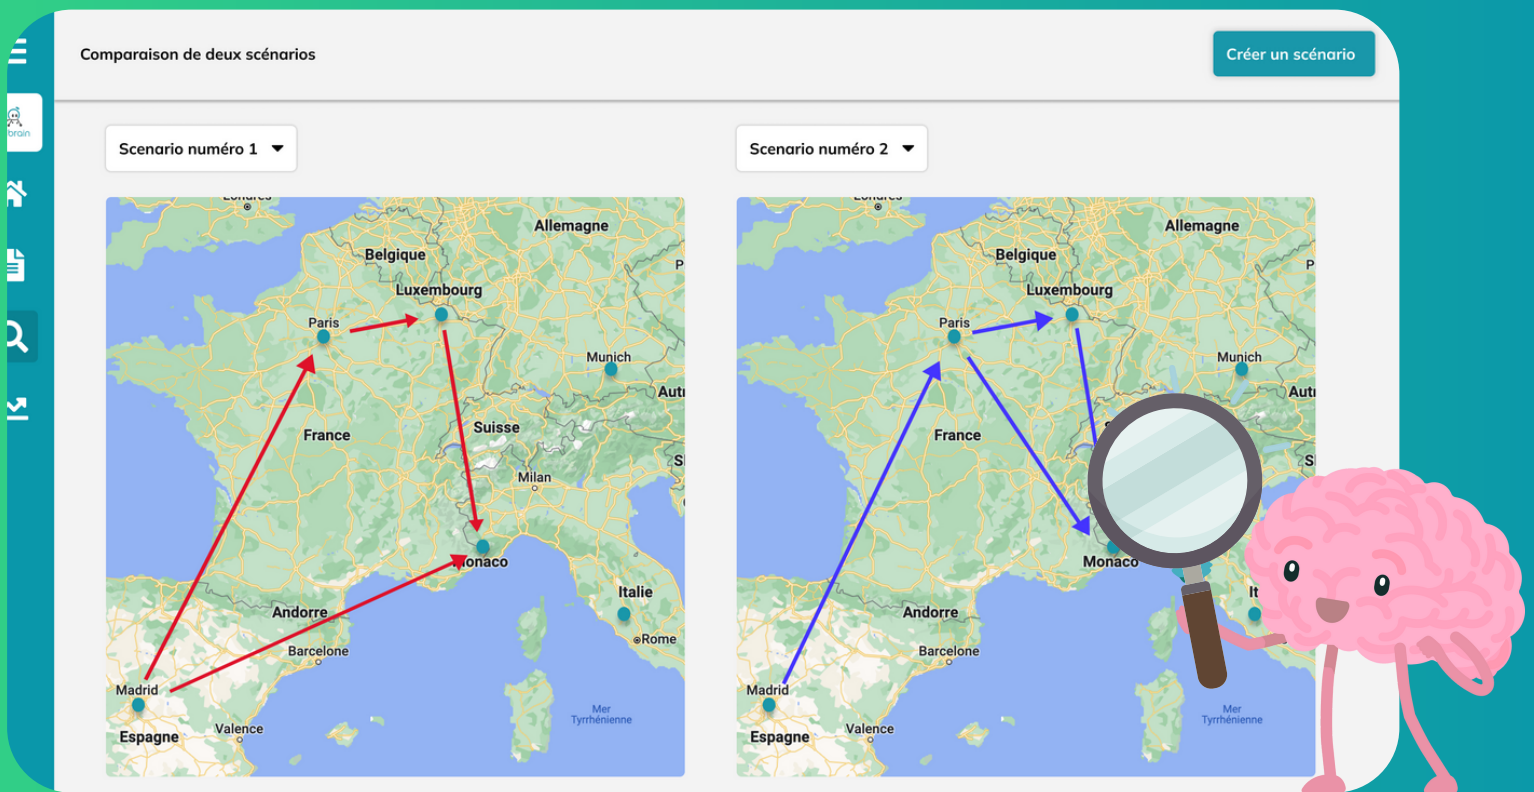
brain

Comparaison de deux scénarios

Créer un scénario

Scenario numéro 1

Scenario numéro 2

Londres
Allemagne
Belgique
Luxembourg
Paris
Munich
Autr
France
Suisse
Milan
Monaco
Italie
Andorre
Rome
Barcelone
Madrid
Espagne
Valence
Mer Tyrrhénienne

Londres
Allemagne
Belgique
Luxembourg
Paris
Munich
Autr
France
Monaco
It
Andorre
Barcelone
Madrid
Espagne
Valence
Mer Tyrrhénienne